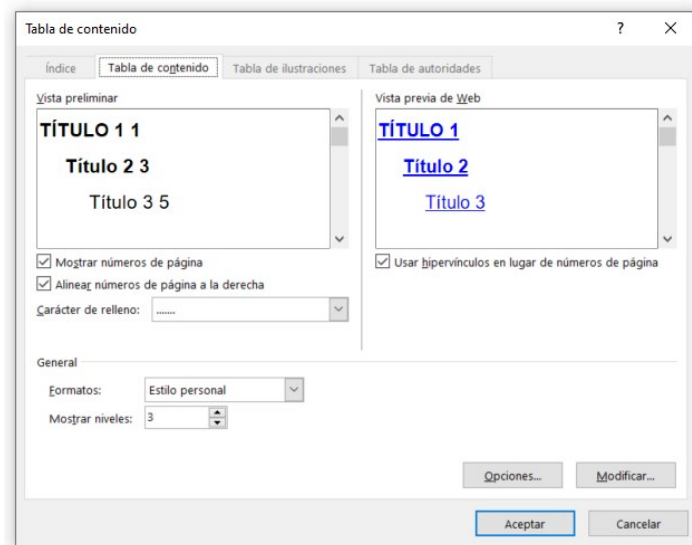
Tabla de contenido

?

Índice

Tabla de contenido

Tabla de ilustraciones

Tabla de autoridades

Vista preliminar

TÍTULO 1 1

Título 2 3

Título 3 5

Mostrar números de página

Alinear números de página a la derecha

Carácter de relleno: .......

Vista previa de Web

TÍTULO 1

Título 2

Título 3

Usar hipervínculos en lugar de números de página

General

Formatos: Estilo personal

Mostrar niveles: 3

Opciones...

Modificar...

Aceptar

Cancelar